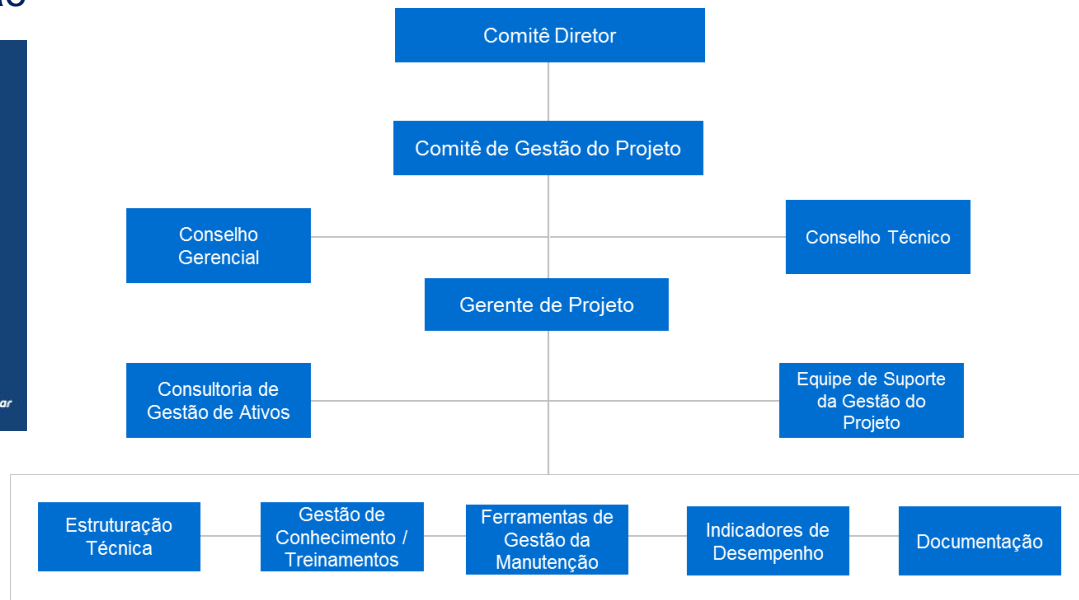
Comitê Diretor

Comitê de Gestão do Projeto

Conselho Gerencial

Conselho Técnico

Gerente de Projeto

Consultoria de Gestão de Ativos

Equipe de Suporte da Gestão do Projeto

Estruturação Técnica

Gestão de Conhecimento / Treinamentos

Ferramentas de Gestão da Manutenção

Indicadores de Desempenho

Documentação